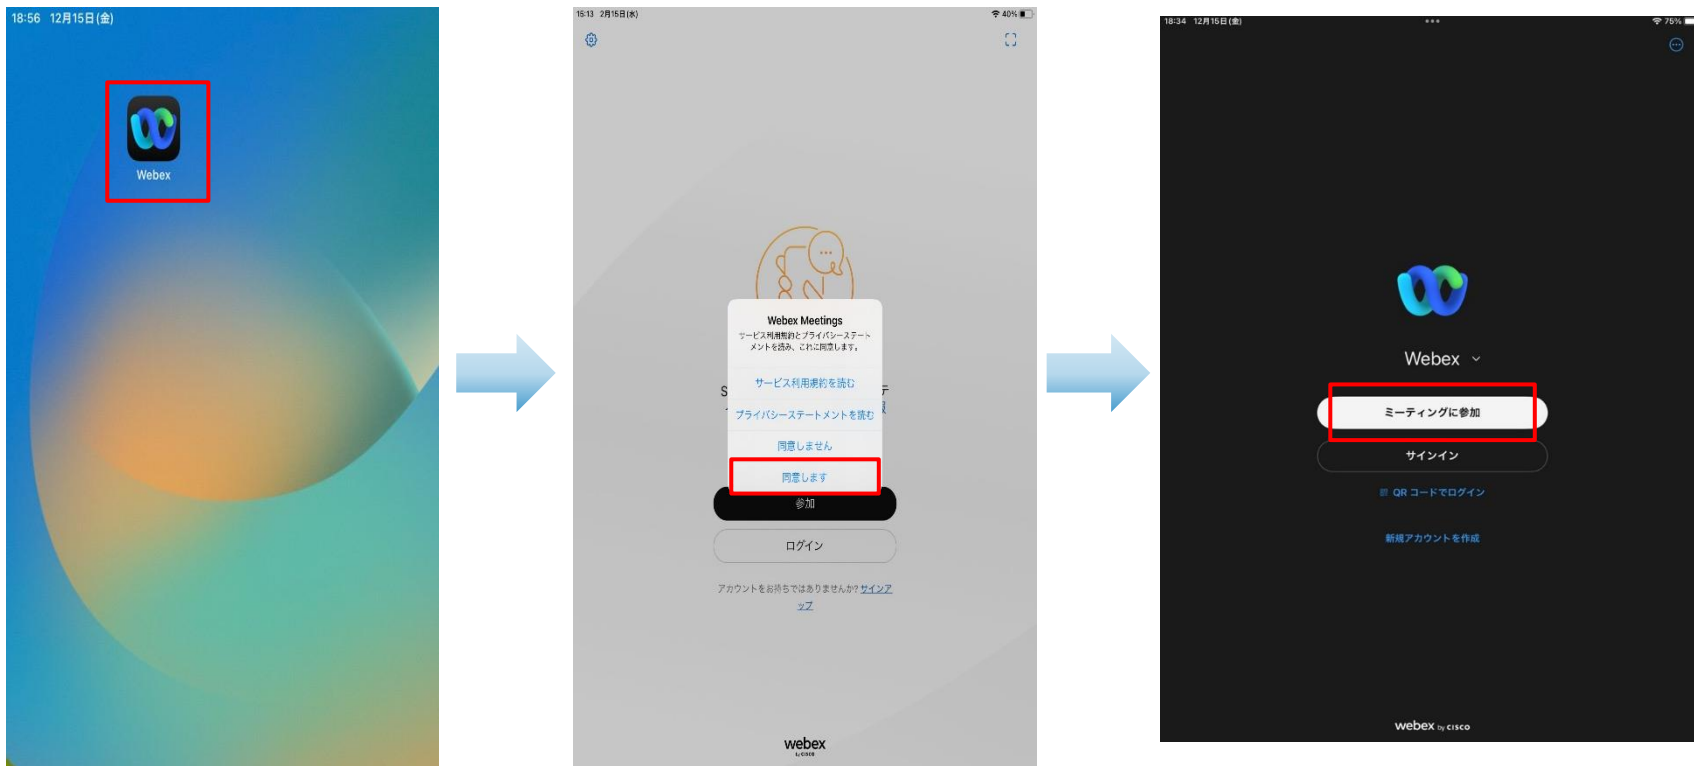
18:56 12月15日(金)

Webex

15:13 2月15日(水)

40%

Webex Meetings

サービス利用規約とプライバシーステートメントを読み、これに同意します。

サービス利用規約を読む

プライバシーステートメントを読む

同意しません

同意します

参加

ログイン

アカウントをお持ちではありませんか? サインアップ

webex by cisco

18:34 12月15日(金)

75%

Webex

ミーティングに参加

サインイン

QR コードでログイン

新規アカウントを作成

webex by cisco